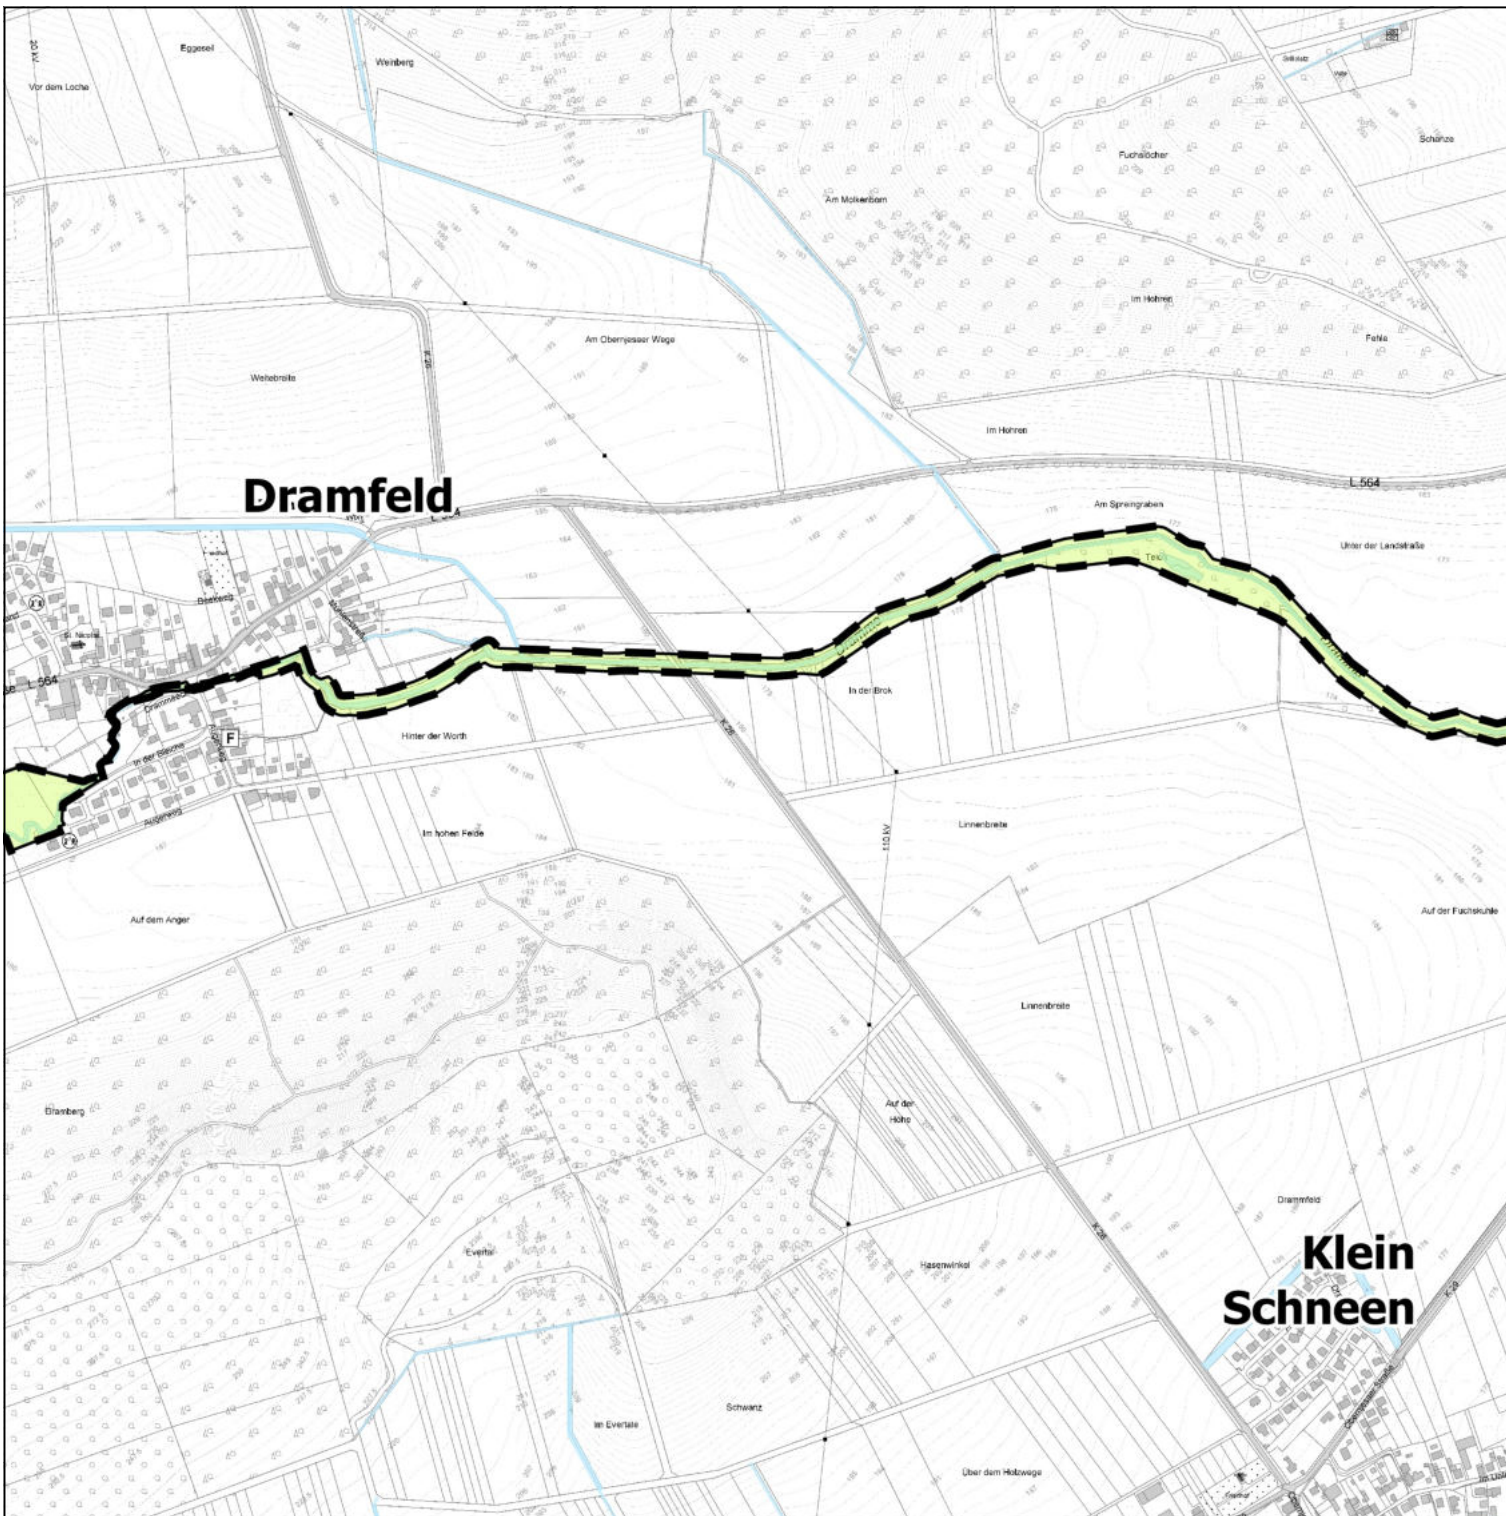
20 kV

Eggeseil

Vor dem Loche

Weinberg

Schanze

Fuchslöcher

Am Molkenborn

Im Hohren

Fehle

Am Obernjeseer Wege

Weitebreite

K 28

Im Hohren

Dramfeld

L 564

L 564

Am Spreingraben

Unter der Landstraße

Friedhof

Brunnenweg

St. Nicolai

L 564

Dramfelder

In der Brok

F

Hinter der Worth

In der Bleiche

Auf dem Anger

Im hohen Felde

Linnenbreite

110 kV

Auf der Fuchskuhle

Linnenbreite

Bramberg

Auf der Höhe

Dramfeld

Klein Schneen

Everte

Hasenwinkel

K 28

Schwanz

Im Evertale

Über dem Holzwege

Friedhof